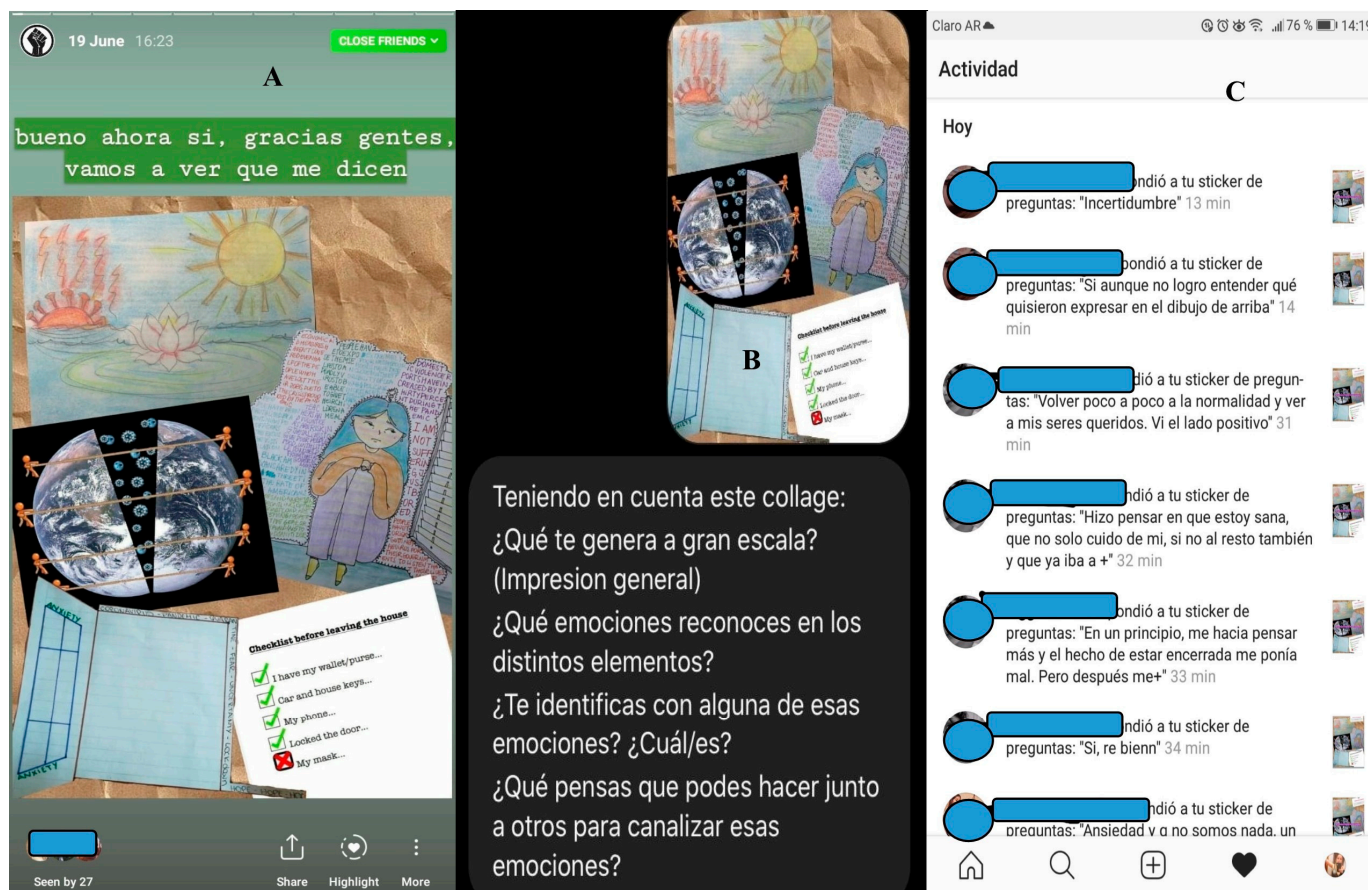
19 June 16:23

CLOSE FRIENDS

A

bueno ahora si, gracias gentes, vamos a ver que me dicen

ANXIETY

I AM NOT

Checklist before leaving the house

I have my wallet/purse...
Car and house keys...
My phone...
Locked the door...
My mask...

ANXIETY

Seen by 27

Share

Highlight

More

B

Checklist before leaving the house

I have my wallet/purse...
Car and house keys...
My phone...
Locked the door...
My mask...

Teniendo en cuenta este collage:
¿Qué te genera a gran escala? (Impresion general)
¿Qué emociones reconoces en los distintos elementos?
¿Te identificas con alguna de esas emociones? ¿Cuál/es?
¿Qué pensas que podes hacer junto a otros para canalizar esas emociones?

Claro AR

76 % 14:1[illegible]

Actividad

C

Hoy

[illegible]ondió a tu sticker de preguntas: "Incertidumbre" 13 min

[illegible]ondió a tu sticker de preguntas: "Si aunque no logro entender qué quisieron expresar en el dibujo de arriba" 14 min

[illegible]dió a tu sticker de preguntas: "Volver poco a poco a la normalidad y ver a mis seres queridos. Vi el lado positivo" 31 min

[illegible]ndió a tu sticker de preguntas: "Hizo pensar en que estoy sana, que no solo cuido de mi, si no al resto también y que ya iba a +" 32 min

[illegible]ondió a tu sticker de preguntas: "En un principio, me hacia pensar más y el hecho de estar encerrada me ponía mal. Pero después me+" 33 min

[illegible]ndió a tu sticker de preguntas: "Si, re bienn" 34 min

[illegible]ndió a tu sticker de preguntas: "Ansiedad y q no somos nada, un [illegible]